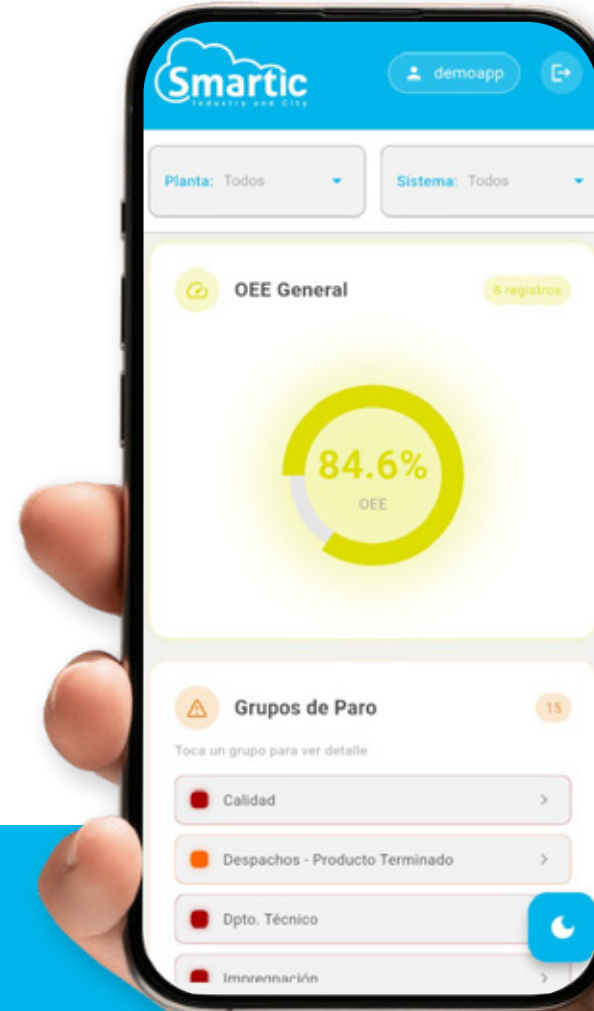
Smartic
Industry and City

demoapp

Planta: Todos

Sistema: Todos

OEE General

8 registros

84.6%
OEE

Grupos de Paro

15

Toca un grupo para ver detalle

Calidad

Despachos - Producto Terminado

Dpto. Técnico

Impregnación